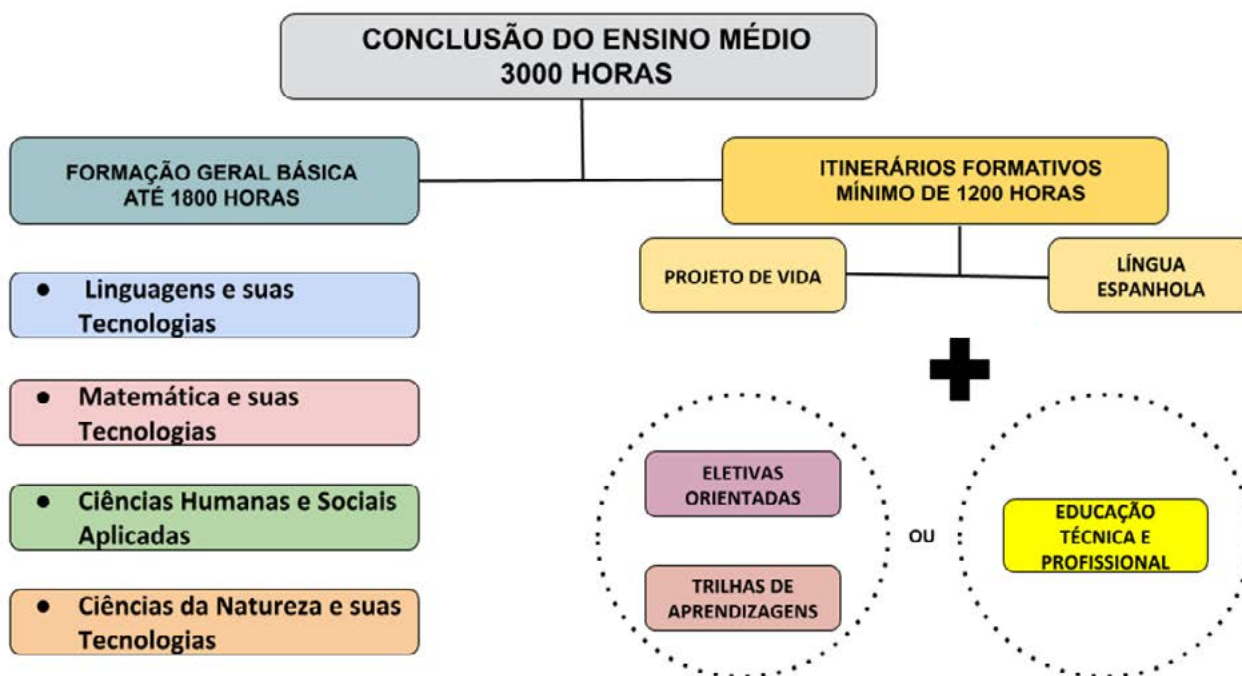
CONCLUSÃO DO ENSINO MÉDIO
3000 HORAS

FORMAÇÃO GERAL BÁSICA
ATÉ 1800 HORAS

• Linguagens e suas Tecnologias

• Matemática e suas Tecnologias

• Ciências Humanas e Sociais Aplicadas

• Ciências da Natureza e suas Tecnologias

ITINERÁRIOS FORMATIVOS
MÍNIMO DE 1200 HORAS

PROJETO DE VIDA

LÍNGUA ESPANHOLA

ELETIVAS ORIENTADAS

TRILHAS DE APRENDIZAGENS

OU

EDUCAÇÃO TÉCNICA E PROFISSIONAL